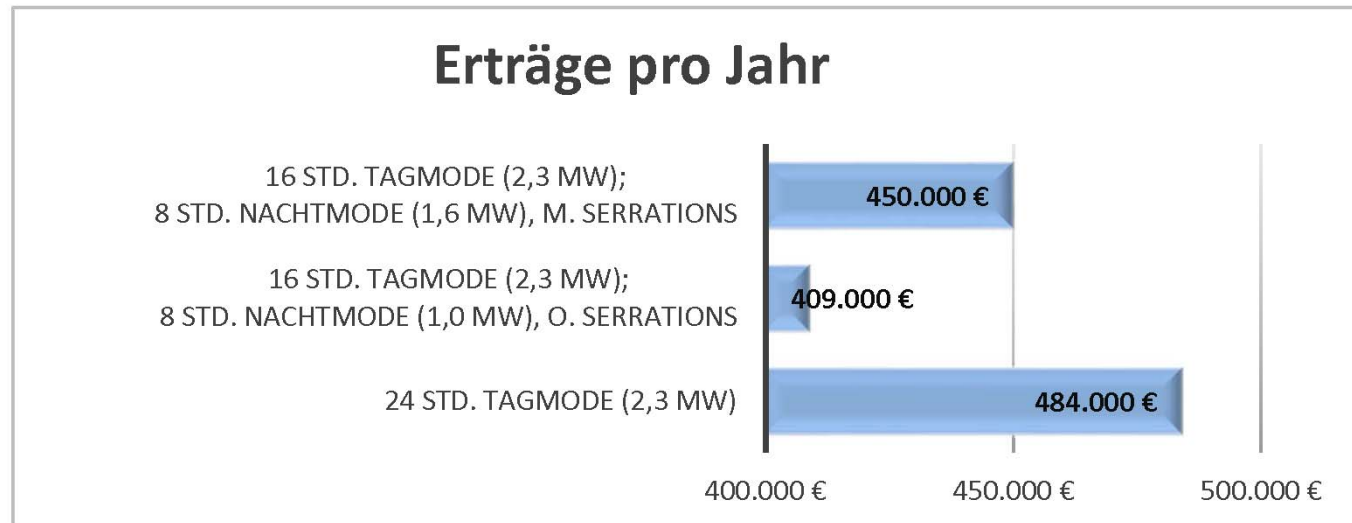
Erträge pro Jahr

16 STD. TAGMODE (2,3 MW);
8 STD. NACHTMODE (1,6 MW), M. SERRATIONS

450.000 €

16 STD. TAGMODE (2,3 MW);
8 STD. NACHTMODE (1,0 MW), O. SERRATIONS

409.000 €

24 STD. TAGMODE (2,3 MW)

484.000 €

400.000 €
450.000 €
500.000 €